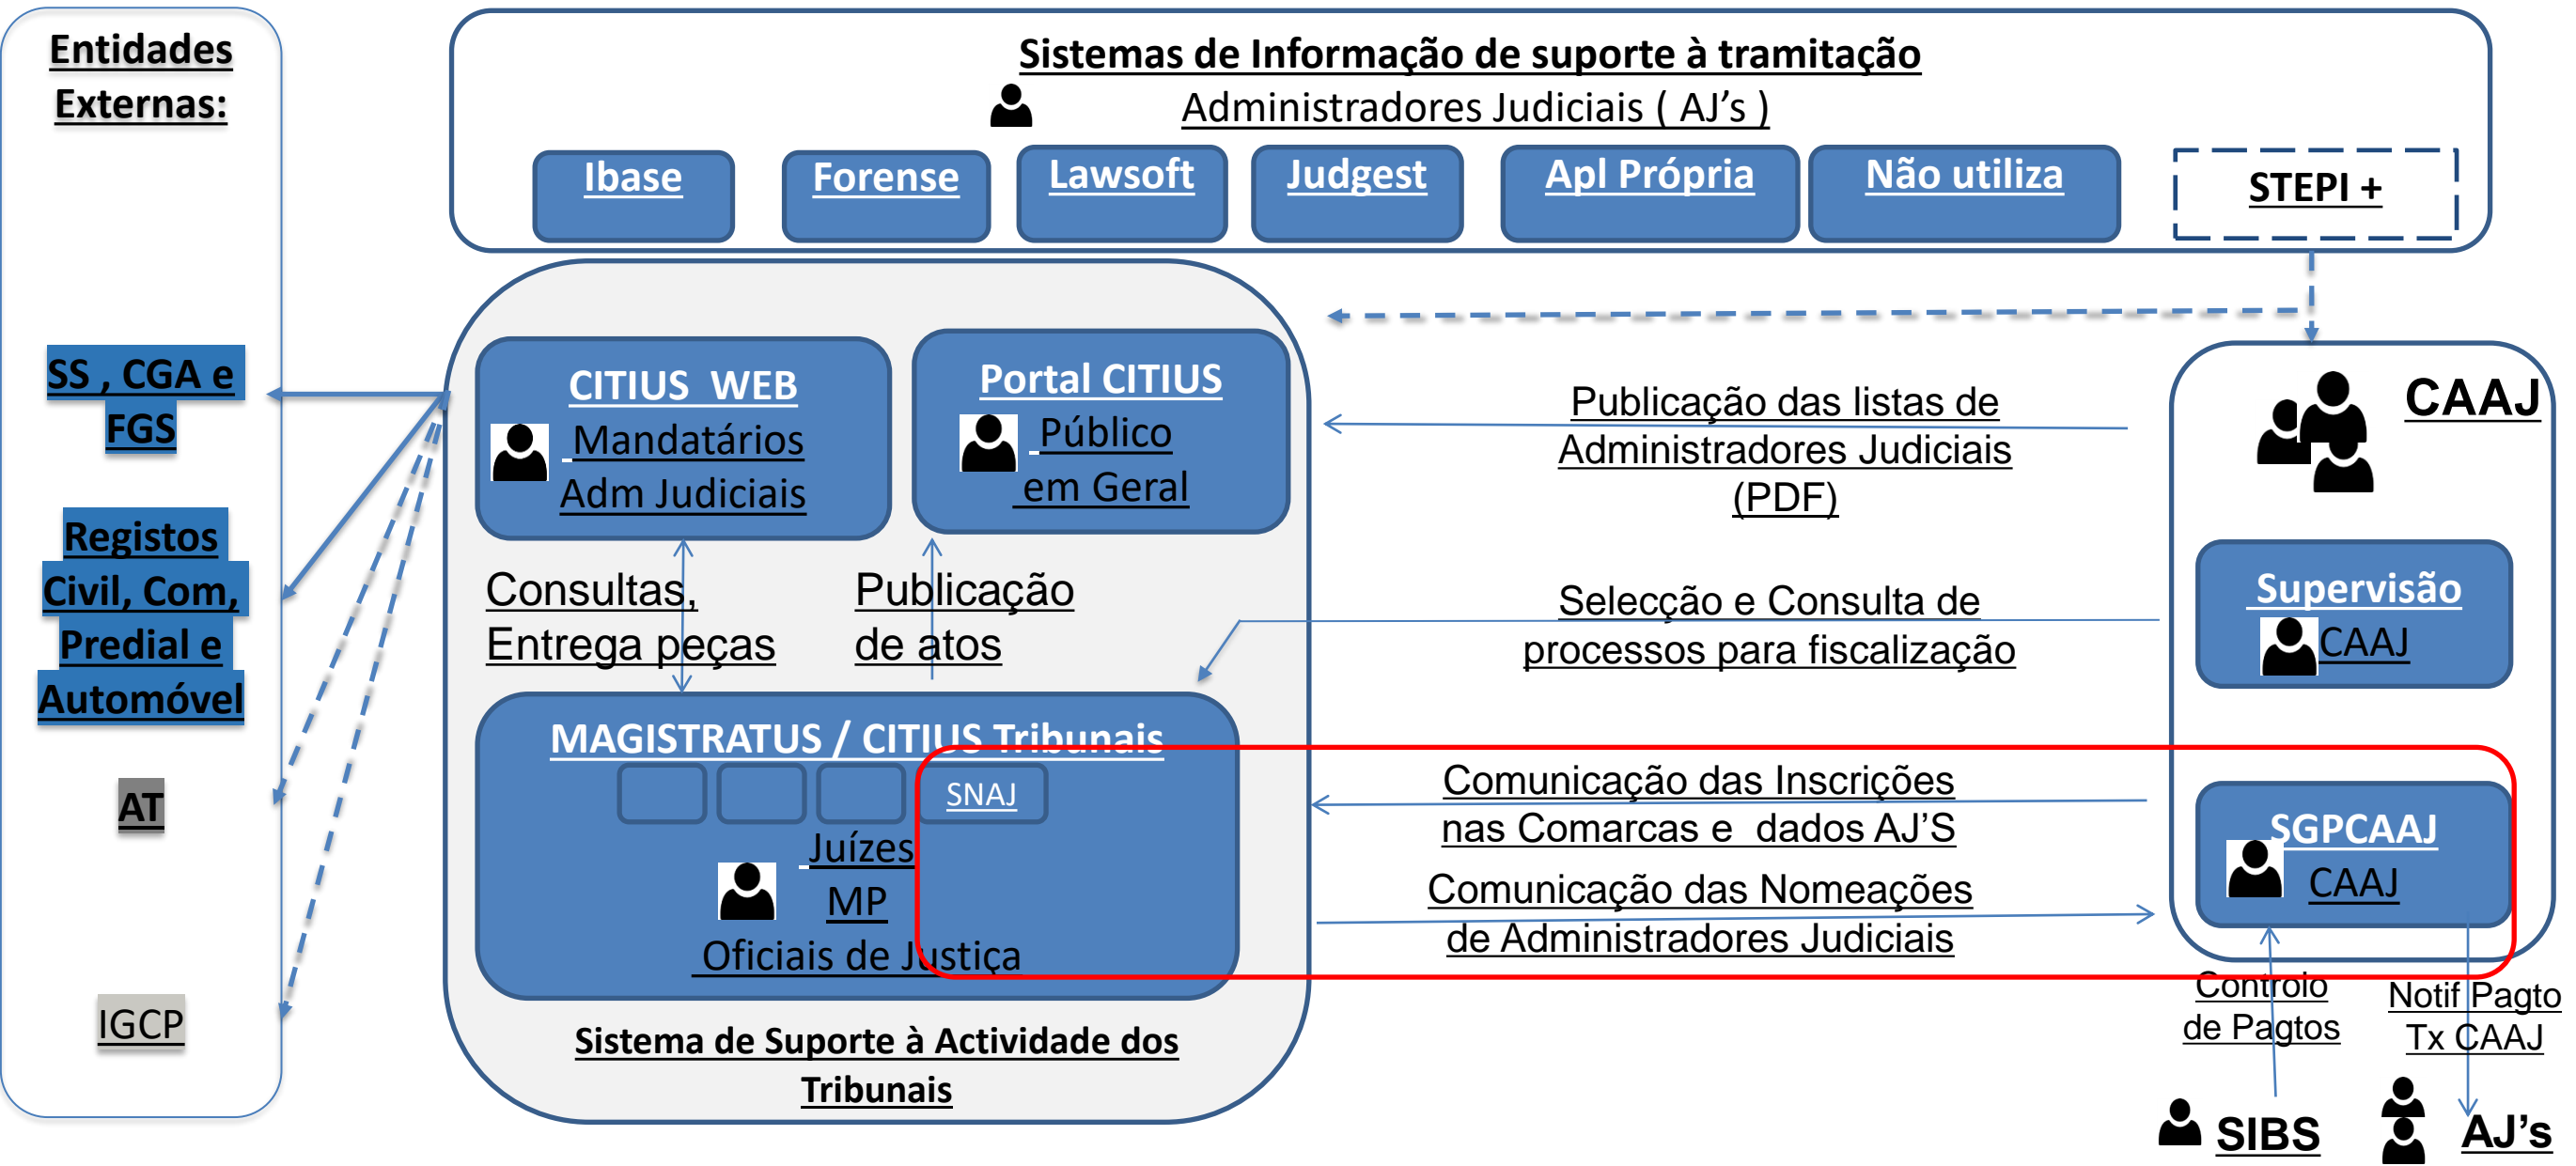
Entidades Externas:

SS , CGA e FGS

Registos Civil, Com, Predial e Automóvel

AT

IGCP

Sistemas de Informação de suporte à tramitação

Administradores Judiciais ( AJ's )

Ibase

Forense

Lawsoft

Judgest

Apl Própria

Não utiliza

STEPI +

CITIUS WEB
Mandatários
Adm Judiciais

Portal CITIUS
Público
em Geral

Consultas,
Entrega peças

Publicação
de atos

MAGISTRATUS / CITIUS Tribunais

SNAJ

Juízes
MP
Oficiais de Justiça

Sistema de Suporte à Actividade dos Tribunais

Publicação das listas de Administradores Judiciais (PDF)

Selecção e Consulta de processos para fiscalização

Comunicação das Inscrições nas Comarcas e dados AJ'S

Comunicação das Nomeações de Administradores Judiciais

CAAJ

Supervisão
CAAJ

SGPCAAJ
CAAJ

Controlo de Pagtos

Notif Pagto Tx CAAJ

SIBS

AJ's